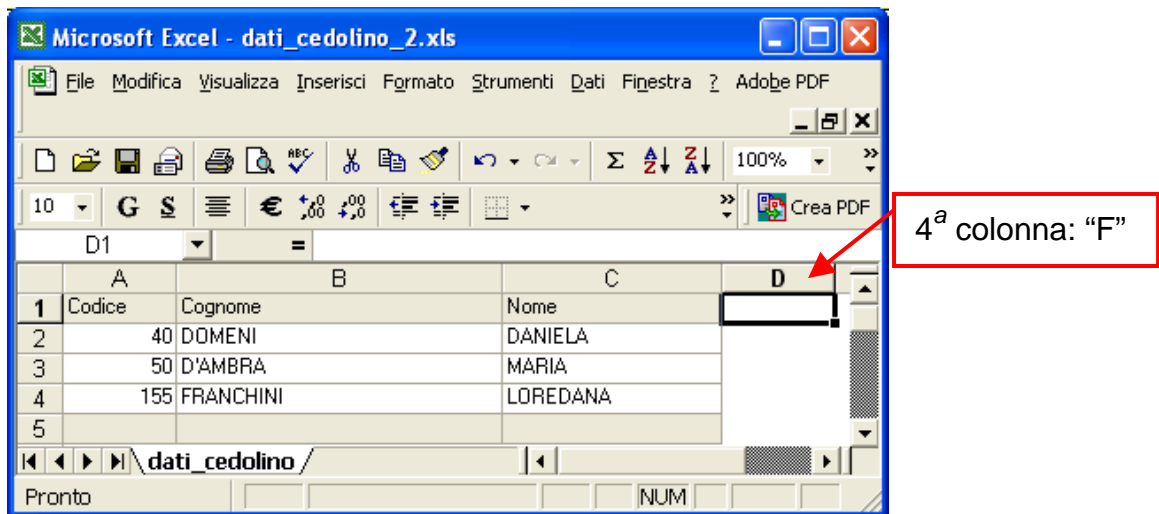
Microsoft Excel - dati_cedolino_2.xls

File Modifica Visualizza Inserisci Formato Strumenti Dati Finestra ? Adobe PDF

100%

10 G S € Crea PDF

D1 =

| | A | B | C | D |
|---|---|---|---|---|
| 1 | Codice | Cognome | Nome | |
| 2 | 40 | DOMENI | DANIELA | |
| 3 | 50 | D'AMBRA | MARIA | |
| 4 | 155 | FRANCHINI | LOREDANA | |
| 5 | | | | |

dati_cedolino

Pronto NUM

$4^a$ colonna: “F”